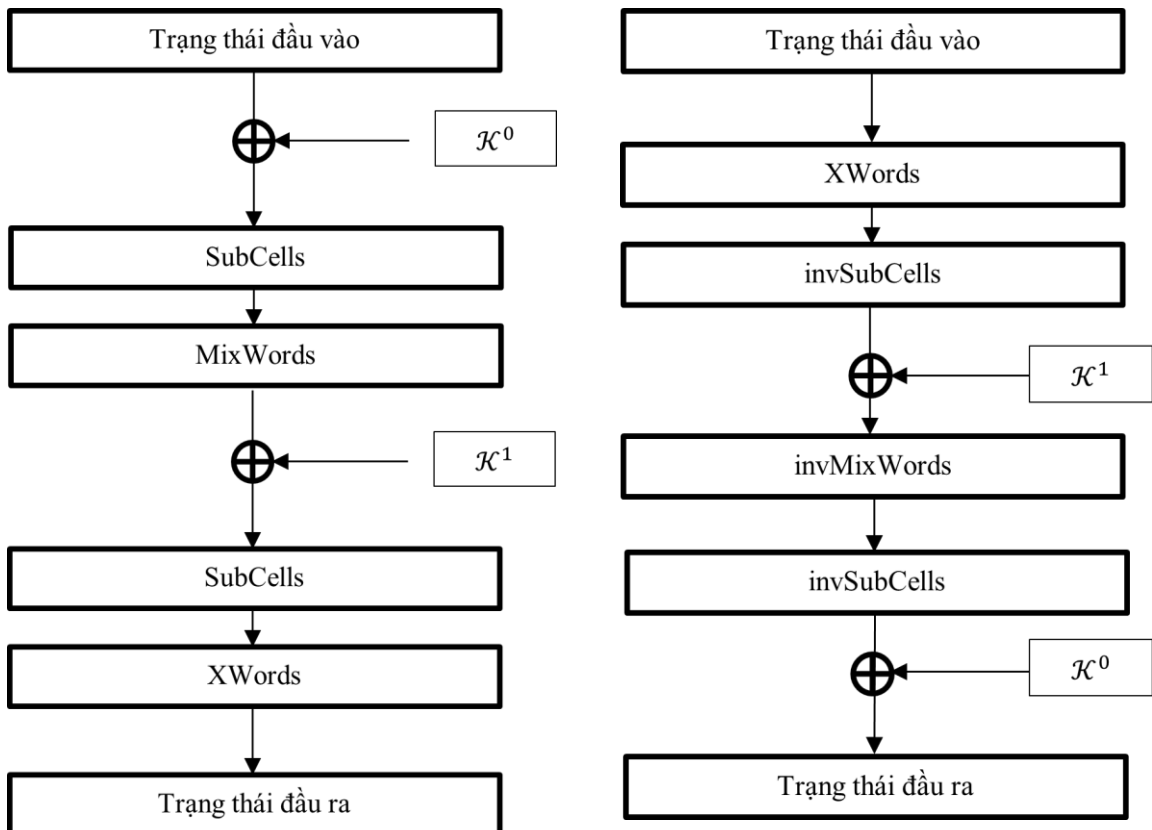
Trạng thái đầu vào

$\mathcal{K}^0$

SubCells

MixWords

$\mathcal{K}^1$

SubCells

XWords

Trạng thái đầu ra

Trạng thái đầu vào

XWords

invSubCells

$\mathcal{K}^1$

invMixWords

invSubCells

$\mathcal{K}^0$

Trạng thái đầu ra